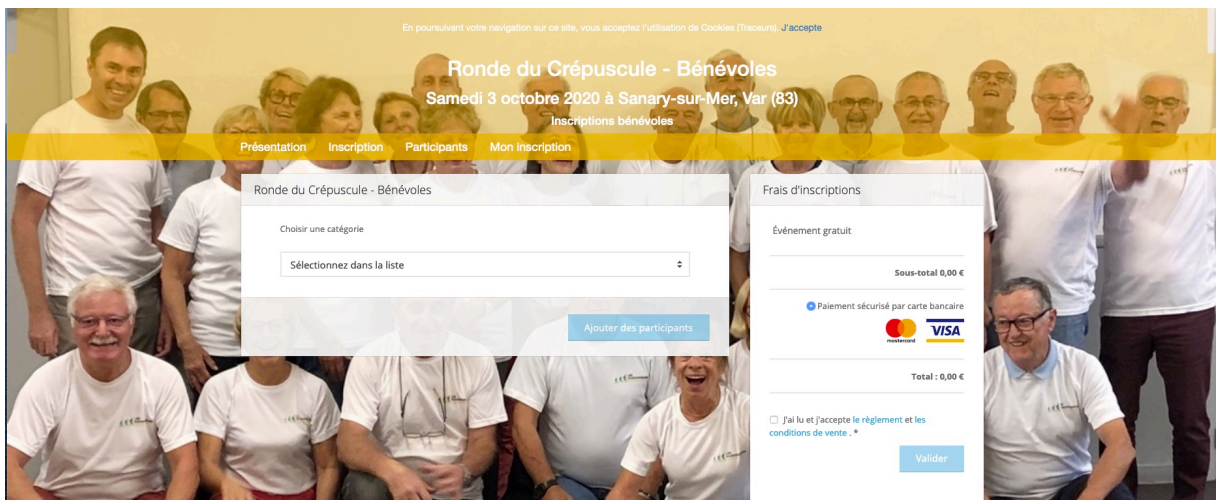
En poursuivant votre navigation sur ce site, vous acceptez l'utilisation de Cookies (Traceurs). J'accepte

Ronde du Crépuscule - Bénévoles

Samedi 3 octobre 2020 à Sanary-sur-Mer, Var (83)

Inscriptions bénévoles

Présentation Inscription Participants Mon inscription

Ronde du Crépuscule - Bénévoles

Choisir une catégorie

Sélectionnez dans la liste

Ajouter des participants

Frais d'inscriptions

Événement gratuit

Sous-total 0,00 €

Paiement sécurisé par carte bancaire

mastercard VISA

Total : 0,00 €

J'ai lu et j'accepte le règlement et les conditions de vente . *

Valider